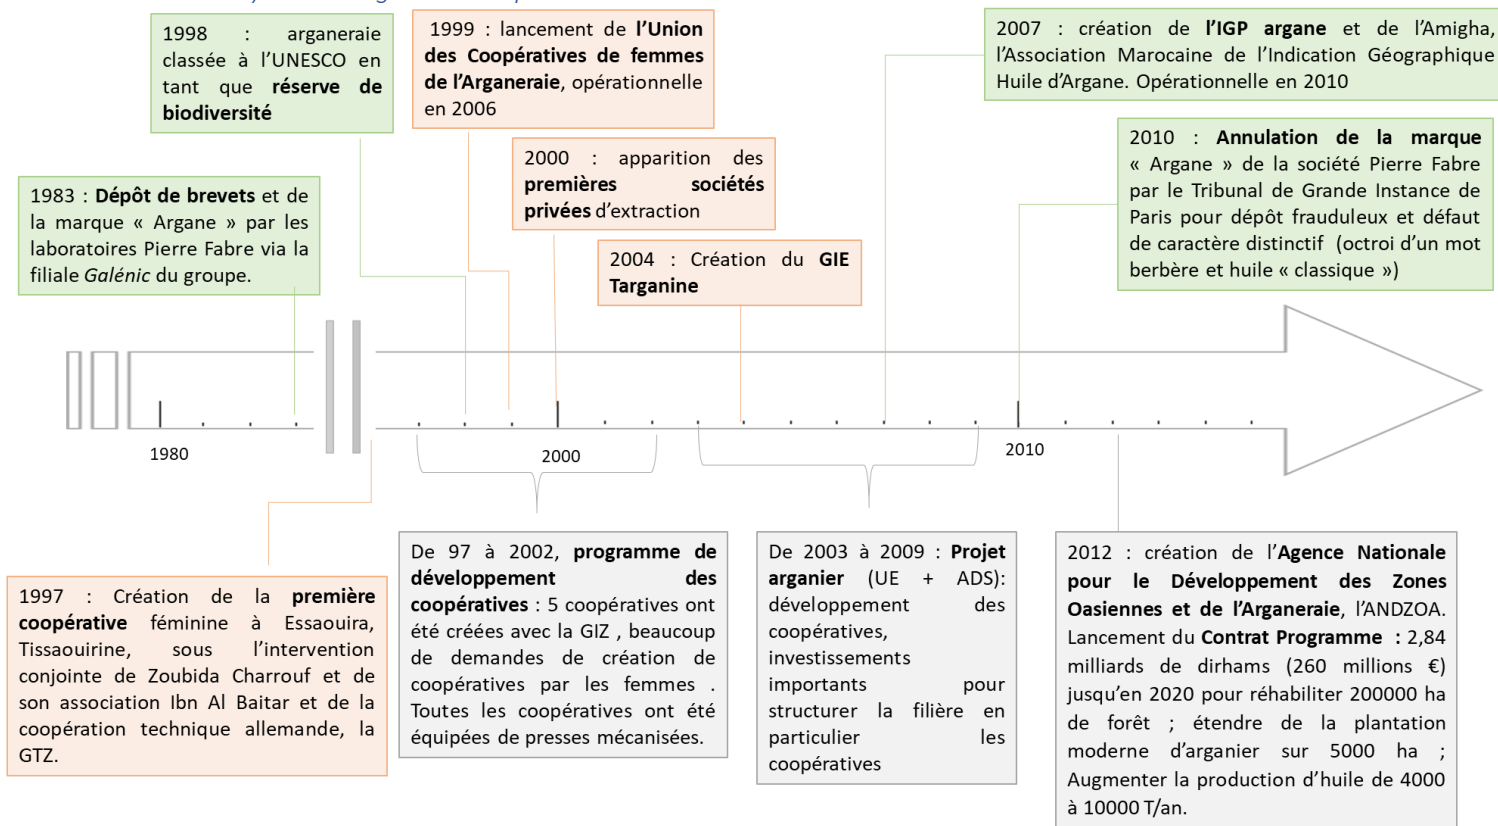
1998 : arganeraie classée à l'UNESCO en tant que **réserve de biodiversité**

1999 : lancement de **l'Union des Coopératives de femmes de l'Arganeraie**, opérationnelle en 2006

2007 : création de **l'IGP argane** et de l'Amigha, l'Association Marocaine de l'Indication Géographique Huile d'Argane. Opérationnelle en 2010

2010 : **Annulation de la marque** « Argane » de la société Pierre Fabre par le Tribunal de Grande Instance de Paris pour dépôt frauduleux et défaut de caractère distinctif (octroi d'un mot berbère et huile « classique »)

1983 : **Dépôt de brevets** et de la marque « Argane » par les laboratoires Pierre Fabre via la filiale *Galénic* du groupe.

2000 : apparition des **premières sociétés privées** d'extraction

2004 : Création du **GIE Targanine**

1980

2000

2010

1997 : Création de la **première coopérative** féminine à Essaouira, Tissaouirine, sous l'intervention conjointe de Zoubida Charrouf et de son association Ibn Al Baitar et de la coopération technique allemande, la GTZ.

De 97 à 2002, **programme de développement des coopératives** : 5 coopératives ont été créées avec la GIZ , beaucoup de demandes de création de coopératives par les femmes . Toutes les coopératives ont été équipées de presses mécanisées.

De 2003 à 2009 : **Projet arganier** (UE + ADS): développement des coopératives, investissements importants pour structurer la filière en particulier les coopératives

2012 : création de l'**Agence Nationale pour le Développement des Zones Oasiennes et de l'Arganeraie**, l'ANDZOA. Lancement du **Contrat Programme** : 2,84 milliards de dirhams (260 millions €) jusqu'en 2020 pour réhabiliter 200000 ha de forêt ; étendre de la plantation moderne d'arganier sur 5000 ha ; Augmenter la production d'huile de 4000 à 10000 T/an.